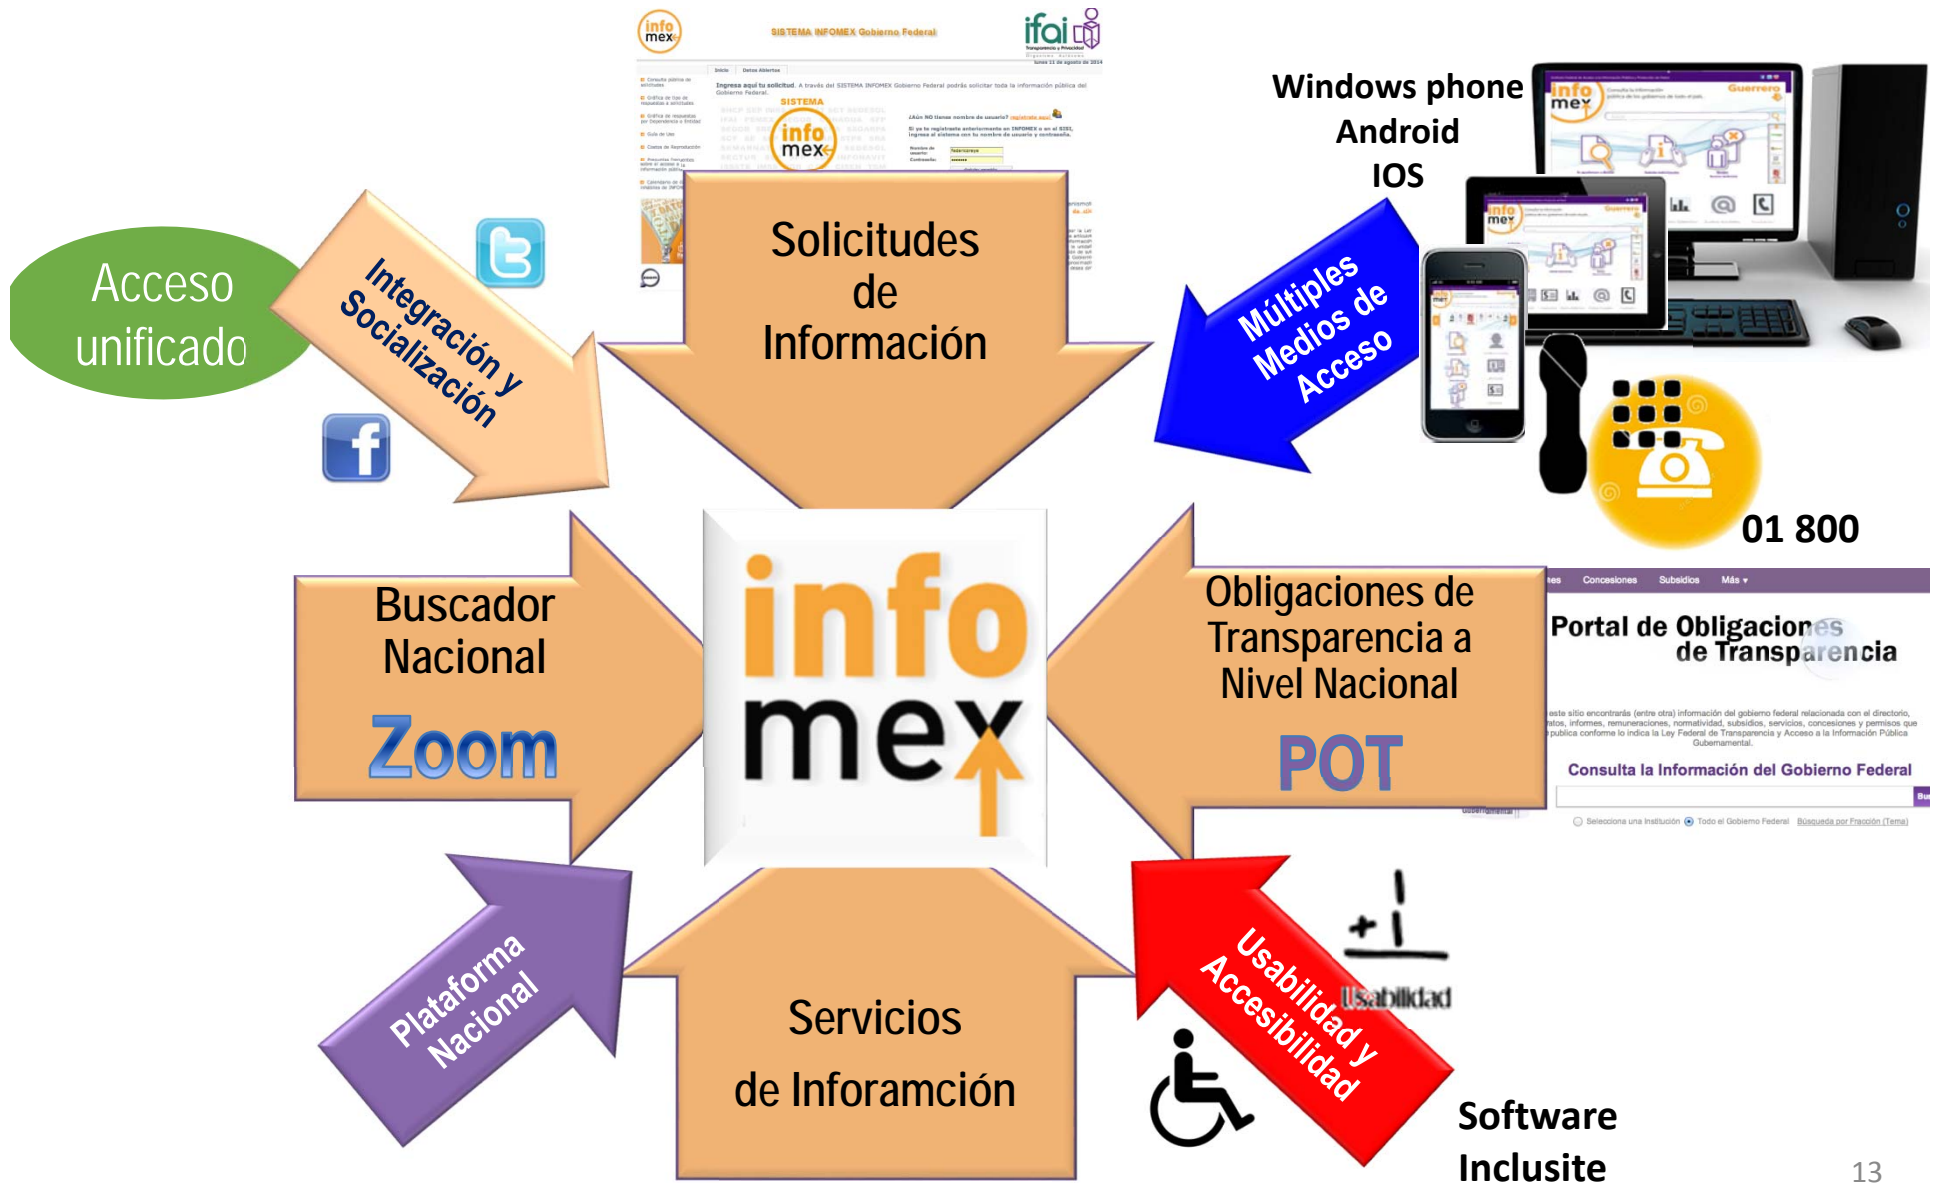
SISTEMA INFOMEX Gobierno Federal

ifai

Windows phone
Android
IOS

Acceso unificado

Integración y Socialización

Solicitudes de Información

Múltiples Medios de Acceso

01 800

Buscador Nacional

Zoom

info mex

Obligaciones de Transparencia a Nivel Nacional

POT

Concesiones Subsidios Más

Portal de Obligaciones de Transparencia

Consulta la Información del Gobierno Federal

Plataforma Nacional

Servicios de Inforamción

Usabilidad y Accesibilidad

Usabilidad

Software Inclusite

13